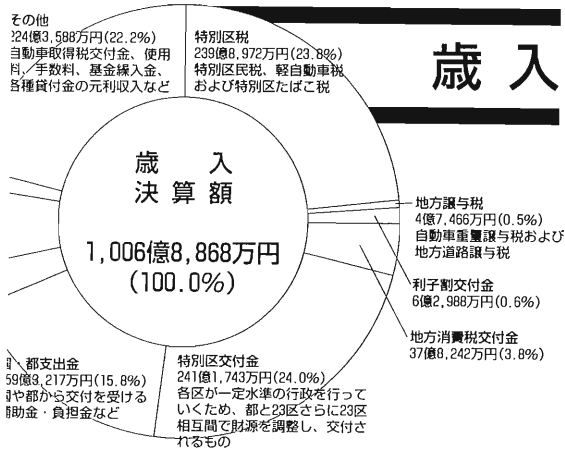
その他
224億3,588万円(22.2%)
自動車取得税交付金、使用料、手数料、基金繰入金、各種貸付金の元利収入など

特別区税
239億8,972万円(23.8%)
特別区民税、軽自動車税および特別区たばこ税

歳入

歳入
決算額
1,006億8,868万円
(100.0%)

地方譲与税
4億7,466万円(0.5%)
自動車重量譲与税および地方道路譲与税

利子割交付金
6億2,988万円(0.6%)

地方消費税交付金
37億8,242万円(3.8%)

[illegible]・都支出金
159億3,217万円(15.8%)
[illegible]国や都から交付を受ける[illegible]補助金・負担金など

特別区交付金
241億1,743万円(24.0%)
各区が一定水準の行政を行っていくため、都と23区さらに23区相互間で財源を調整し、交付されるもの